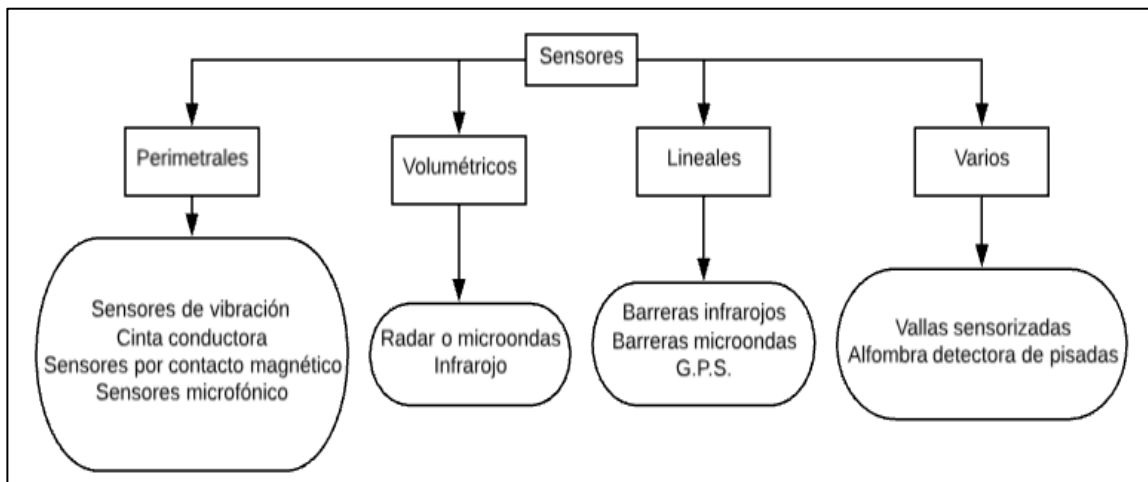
Sensores

Perimetrales

Volumétricos

Lineales

Varios

Sensores de vibración
Cinta conductora
Sensores por contacto magnético
Sensores microfónico

Radar o microondas
Infrarojo

Barreras infrarojos
Barreras microondas
G.P.S.

Vallas sensorizadas
Alfombra detectora de pisadas